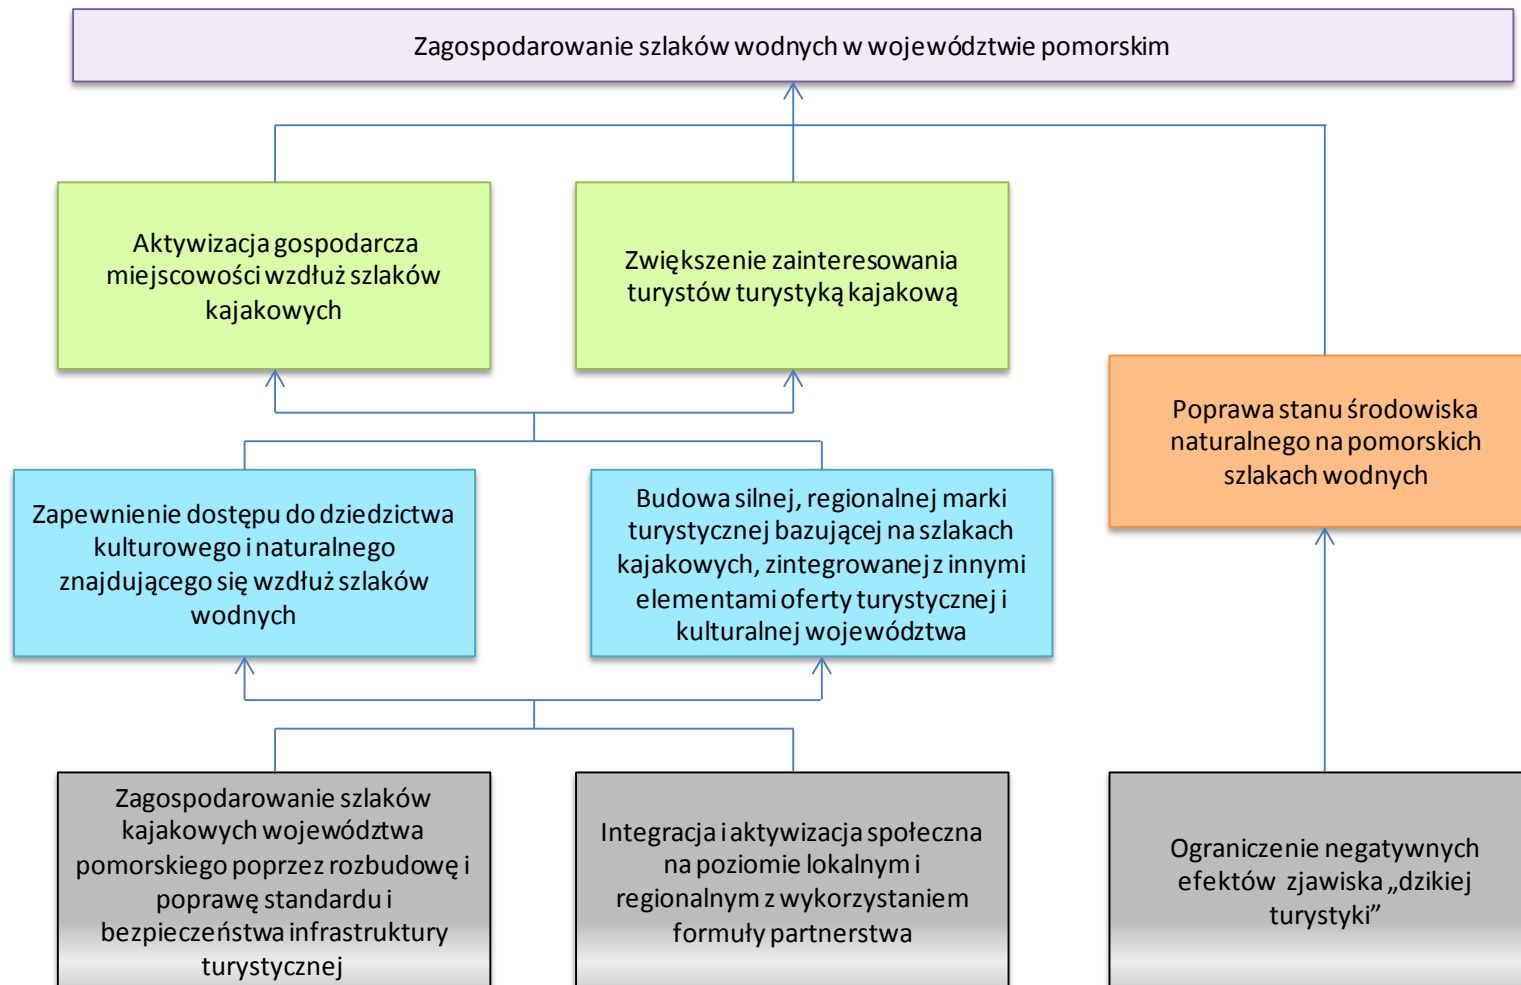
Zagospodarowanie szlaków wodnych w województwie pomorskim

Aktywizacja gospodarcza miejscowości wzdłuż szlaków kajakowych

Zwiększenie zainteresowania turystów turystyką kajakową

Poprawa stanu środowiska naturalnego na pomorskich szlakach wodnych

Zapewnienie dostępu do dziedzictwa kulturowego i naturalnego znajdującego się wzdłuż szlaków wodnych

Budowa silnej, regionalnej marki turystycznej bazującej na szlakach kajakowych, zintegrowanej z innymi elementami oferty turystycznej i kulturalnej województwa

Zagospodarowanie szlaków kajakowych województwa pomorskiego poprzez rozbudowę i poprawę standardu i bezpieczeństwa infrastruktury turystycznej

Integracja i aktywizacja społeczna na poziomie lokalnym i regionalnym z wykorzystaniem formuły partnerstwa

Ograniczenie negatywnych efektów zjawiska „dzikiej turystyki"